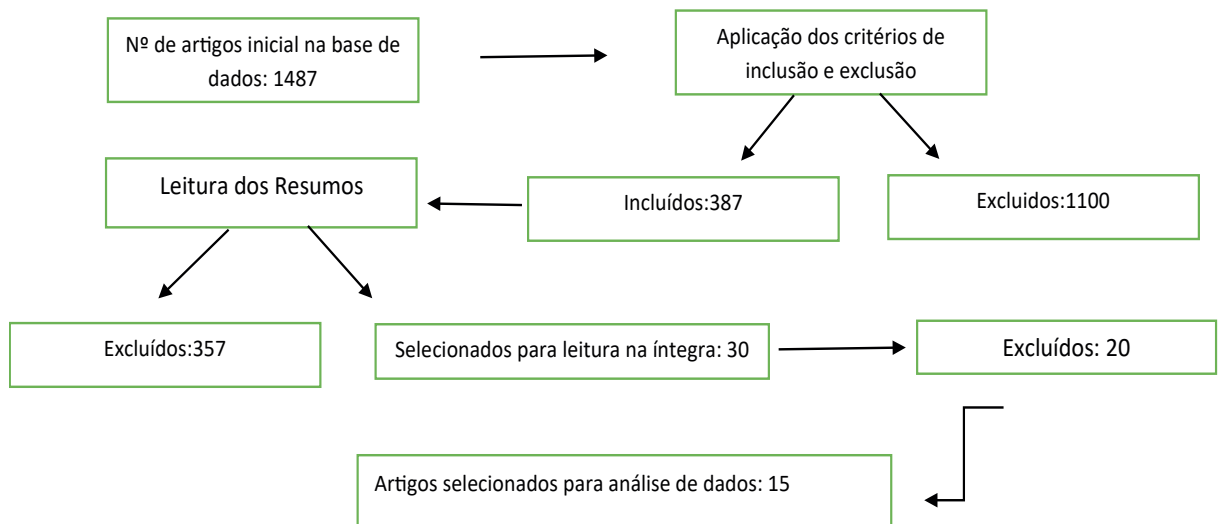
Nº de artigos inicial na base de dados: 1487

Aplicação dos critérios de inclusão e exclusão

Leitura dos Resumos

Incluídos:387

Excluidos:1100

Excluídos:357

Selecionados para leitura na íntegra: 30

Excluídos: 20

Artigos selecionados para análise de dados: 15